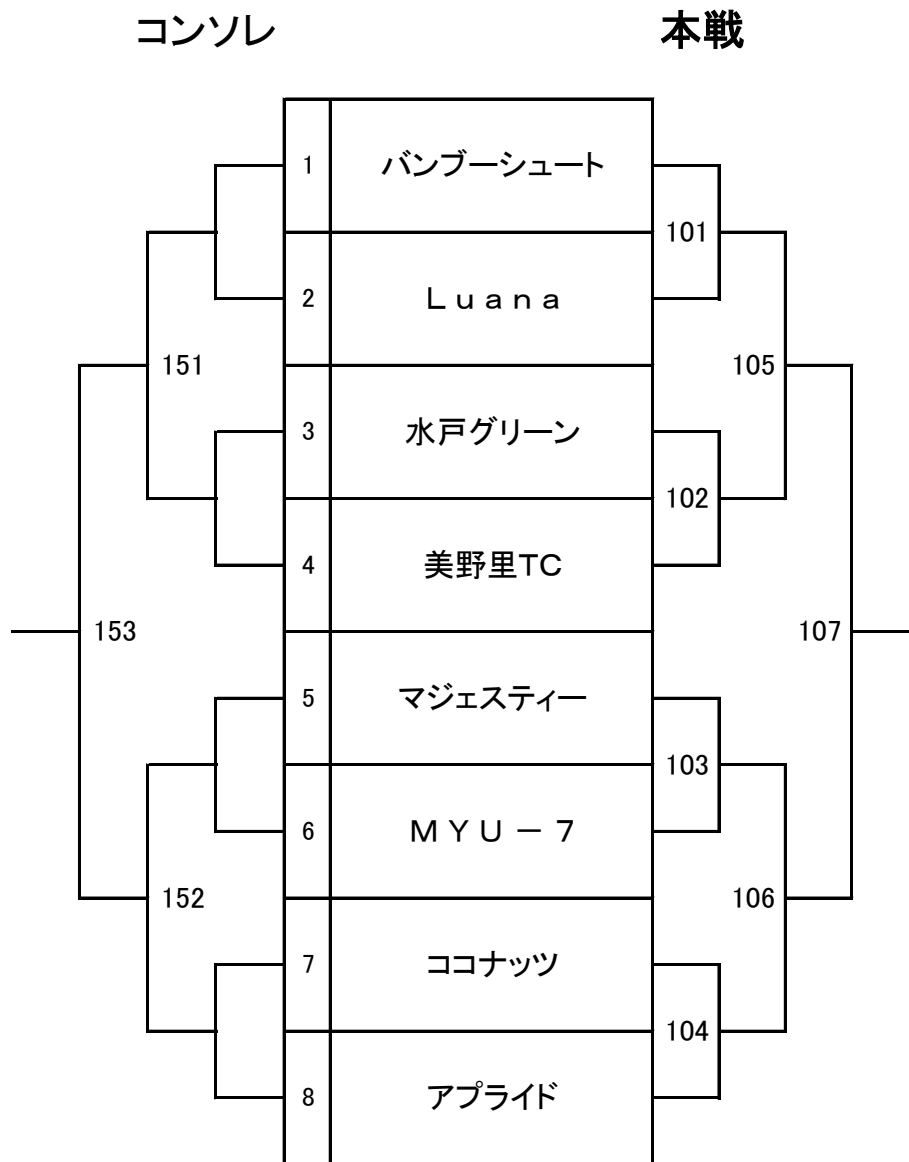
コンソレ

本戦

| | |
|---|---|
| 1 | バンブーシュート |
| 2 | Ｌｕａｎａ |
| 3 | 水戸グリーン |
| 4 | 美野里TC |
| 5 | マジェスティー |
| 6 | ＭＹＵ－７ |
| 7 | ココナッツ |
| 8 | アプライド |

151
152
153

101
102
103
104
105
106
107